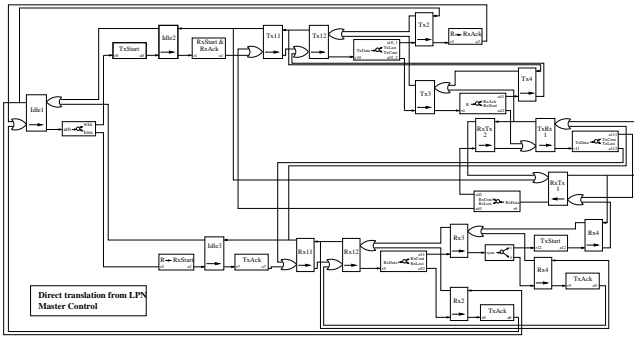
Idle1
Idle2
TxStart
RxStart & RxAck
Tx11
Tx12
Tx2
R RxAck
Tx4
Tx3
R RxAck RxDone
RxTx 2
TxRx 1
RxTx 1
Idle3
R RxStart
TxAck
Rx11
Rx12
Rx3
TxStart
Rx4
Rx4
TxAck
Rx2
TxAck
Direct translation from LPN Master Control